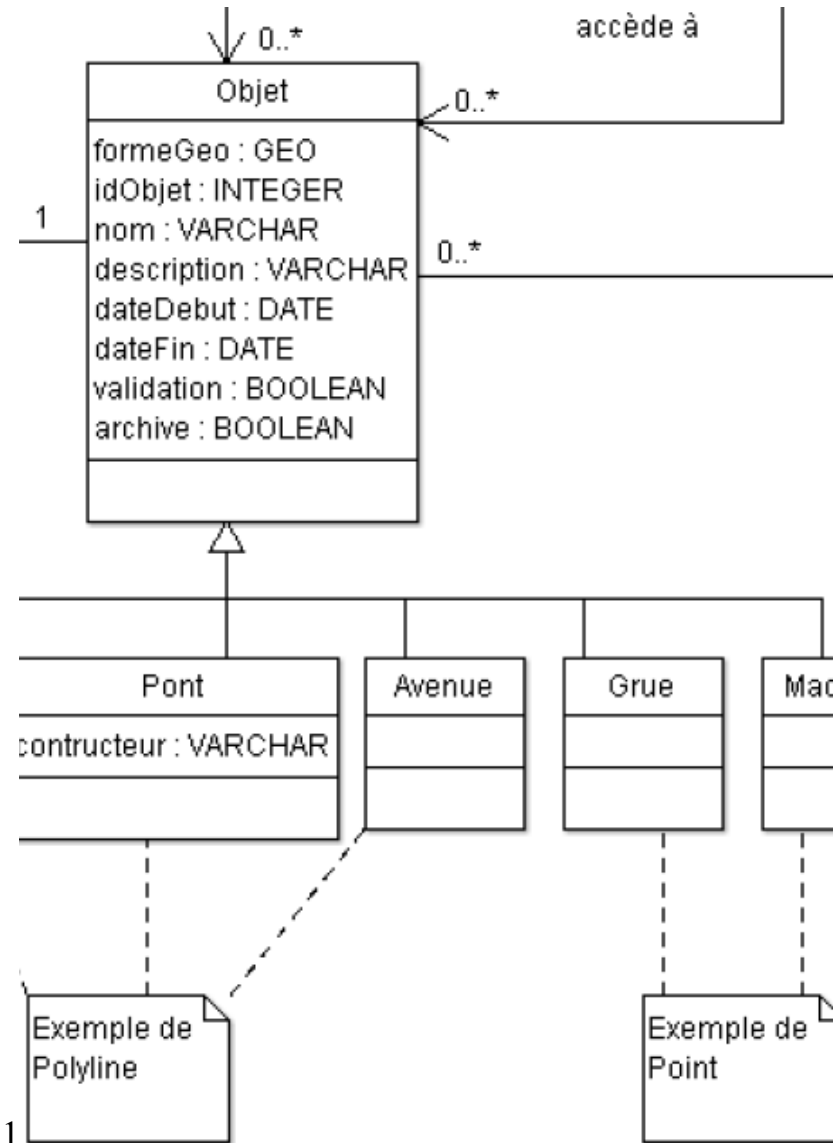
0..*

accède à

Objet

0..*

formeGeo : GEO
idObjet : INTEGER
nom : VARCHAR
description : VARCHAR
dateDebut : DATE
dateFin : DATE
validation : BOOLEAN
archive : BOOLEAN

1

0..*

Pont

contructeur : VARCHAR

Avenue

Grue

Mac

Exemple de Polyline

Exemple de Point

1